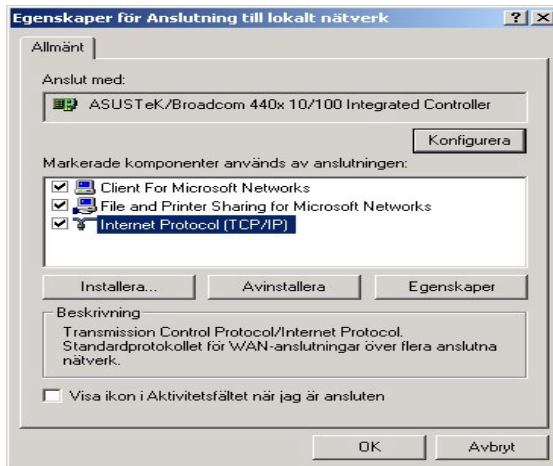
Egenskaper för Anslutning till lokalt nätverk ? X

Allmänt

Anslut med:

ASUSTeK/Broadcom 440x 10/100 Integrated Controller

Konfigurera

Markerade komponenter används av anslutningen:

Client For Microsoft Networks

File and Printer Sharing for Microsoft Networks

Internet Protocol (TCP/IP)

Installera...

Avinstallera

Egenskaper

Beskrivning

Transmission Control Protocol/Internet Protocol. Standardprotokollet för WAN-anslutningar över flera anslutna nätverk.

Visa ikon i Aktivitetsfältet när jag är ansluten

OK

Avbryt